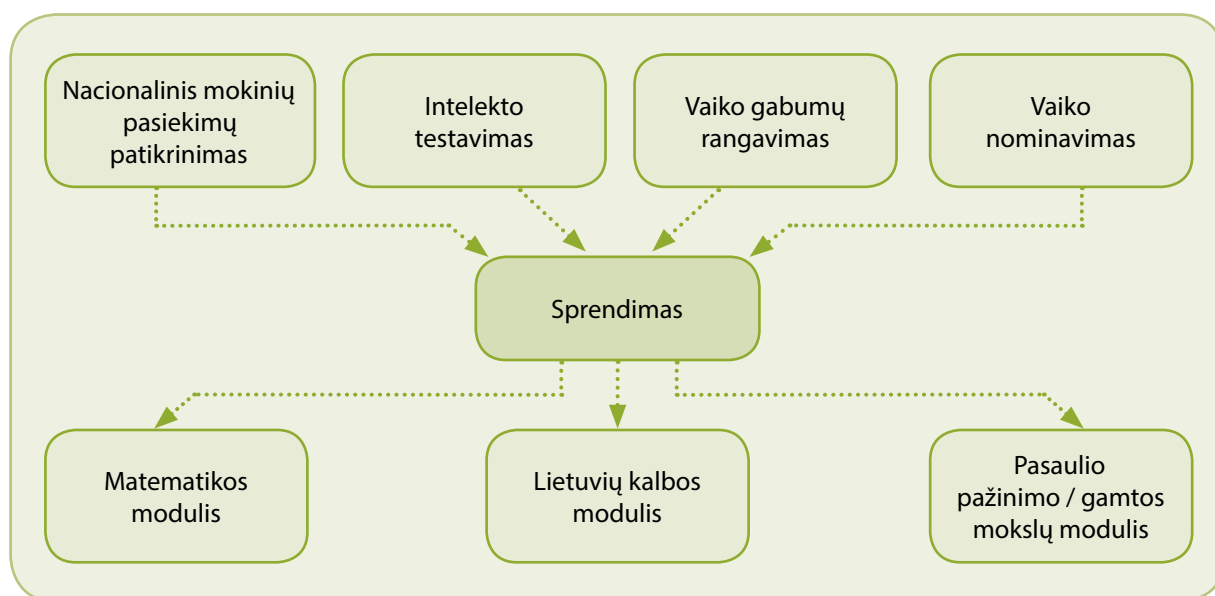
Nacionalinis mokinių pasiekimų patikrinimas

Intelekto testavimas

Vaiko gabumų rangavimas

Vaiko nominavimas

Sprendimas

Matematikos modulis

Lietuvių kalbos modulis

Pasaulio pažinimo / gamtos mokslų modulis